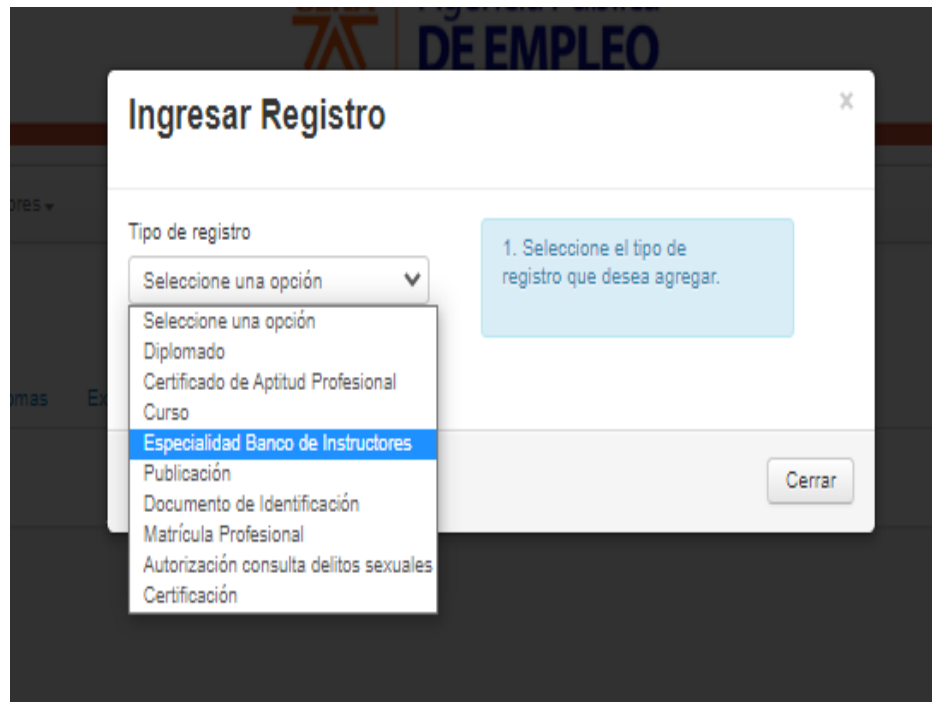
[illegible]
DE EMPLEO

Ingresar Registro

×

ores

Tipo de registro

Seleccione una opción

Seleccione una opción
Diplomado
Certificado de Aptitud Profesional
Curso
Especialidad Banco de Instructores
Publicación
Documento de Identificación
Matrícula Profesional
Autorización consulta delitos sexuales
Certificación

1. Seleccione el tipo de registro que desea agregar.

omas

Ex

Cerrar